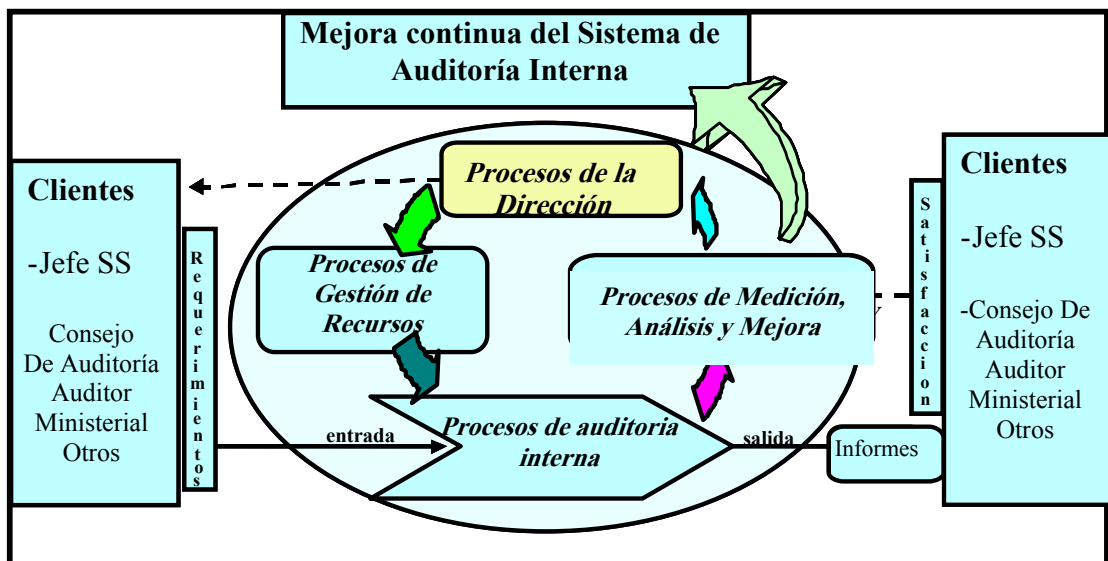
Mejora continua del Sistema de Auditoría Interna

Clientes

-Jefe SS

Consejo De Auditoría Auditor Ministerial Otros

Requerimientos

Procesos de la Dirección

Procesos de Gestión de Recursos

Procesos de Medición, Análisis y Mejora

entrada

Procesos de auditoria interna

salida

Informes

Satisfaccion

Clientes

-Jefe SS

-Consejo De Auditoría Auditor Ministerial Otros